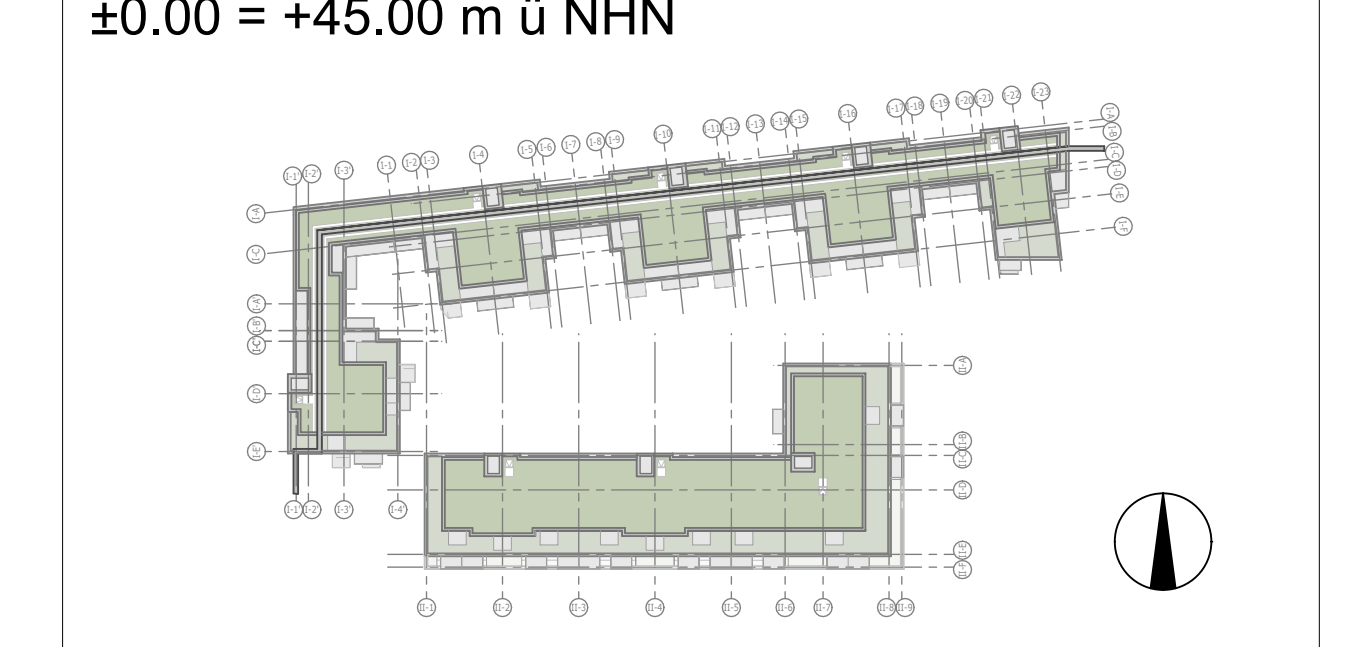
±0.00 = +45.00 m ü NHN

I-1' I-2' I-3' I-1 I-2 I-3 I-4 I-5 I-6 I-7 I-8 I-9 I-10 I-11 I-12 I-13 I-14 I-15 I-16 I-17 I-18 I-19 I-20 I-21 I-22 I-23

I-A I-B I-C I-D I-E I-F

I-A' I-C' I-B' I-C'' I-D' I-E'

I-1' I-2' I-3' I-4'

II-A II-B II-C II-D II-E II-F

II-1 II-2 II-3 II-4 II-5 II-6 II-7 II-8 II-9